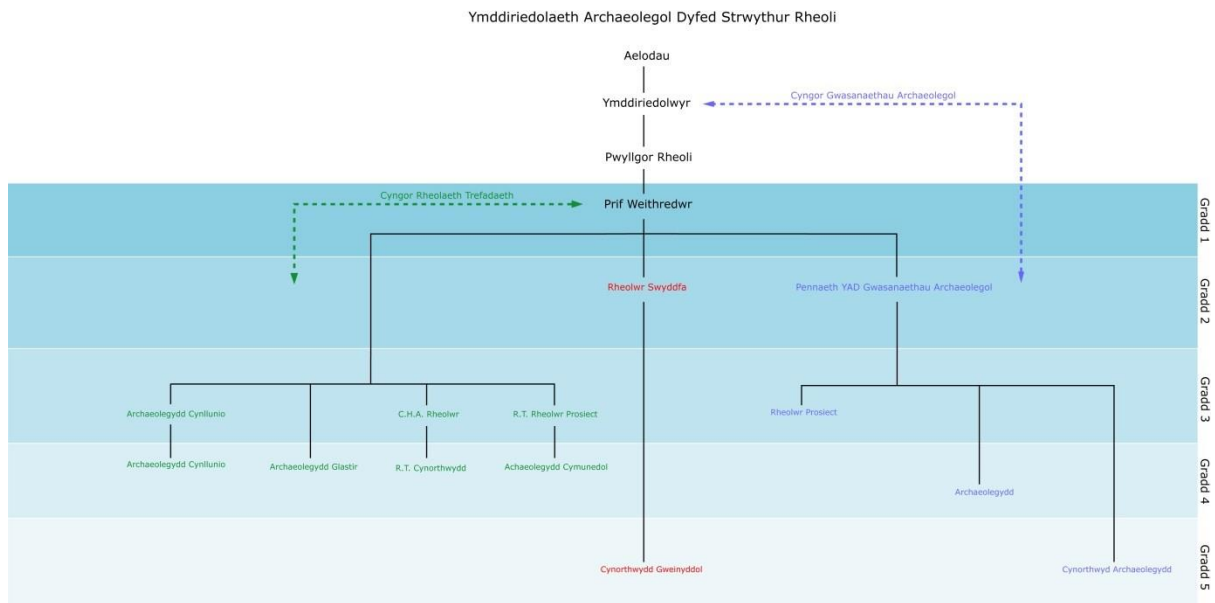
Ymddiriedolaeth Archaeolegol Dyfed Strwythur Rheoli

Aelodau

Ymddiriedolwyr

Cyngor Gwasanaethau Archaeolegol

Pwyllgor Rheoli

Cyngor Rheolaeth Trefadaeth

Prif Weithredwr

Gradd 1

Rheolwr Swyddfa

Pennaeth YAD Gwasanaethau Archaeolegol

Gradd 2

Archaeolegydd Cynllunio

C.H.A. Rheolwr

R.T. Rheolwr Prosiect

Rheolwr Prosiect

Gradd 3

Archaeolegydd Cynllunio

Archaeolegydd Glastir

R.T. Cynorthwydd

Achaeolegydd Cymunedol

Archaeolegydd

Gradd 4

Cynorthwydd Gweinyddol

Cynorthwyd Archaeolegydd

Gradd 5